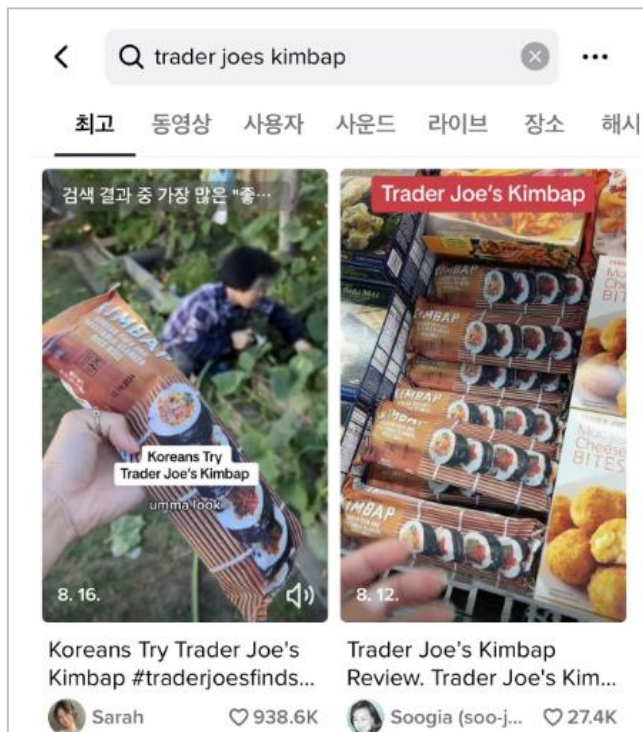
trader joes kimbap

최고 동영상 사용자 사운드 라이브 장소 해시

검색 결과 중 가장 많은 "좋...

KIMBAP

Koreans Try Trader Joe's Kimbap

umma look

8. 16.

Koreans Try Trader Joe's Kimbap #traderjoesfinds...

Sarah ♡938.6K

Trader Joe's Kimbap

KIMBAP

KIMBAP

KIMBAP

Mochi Cheese BITES

Mochi Cheese BITES

8. 12.

Trader Joe's Kimbap Review. Trader Joe's Kim...

Soogia (soo-j... ♡27.4K